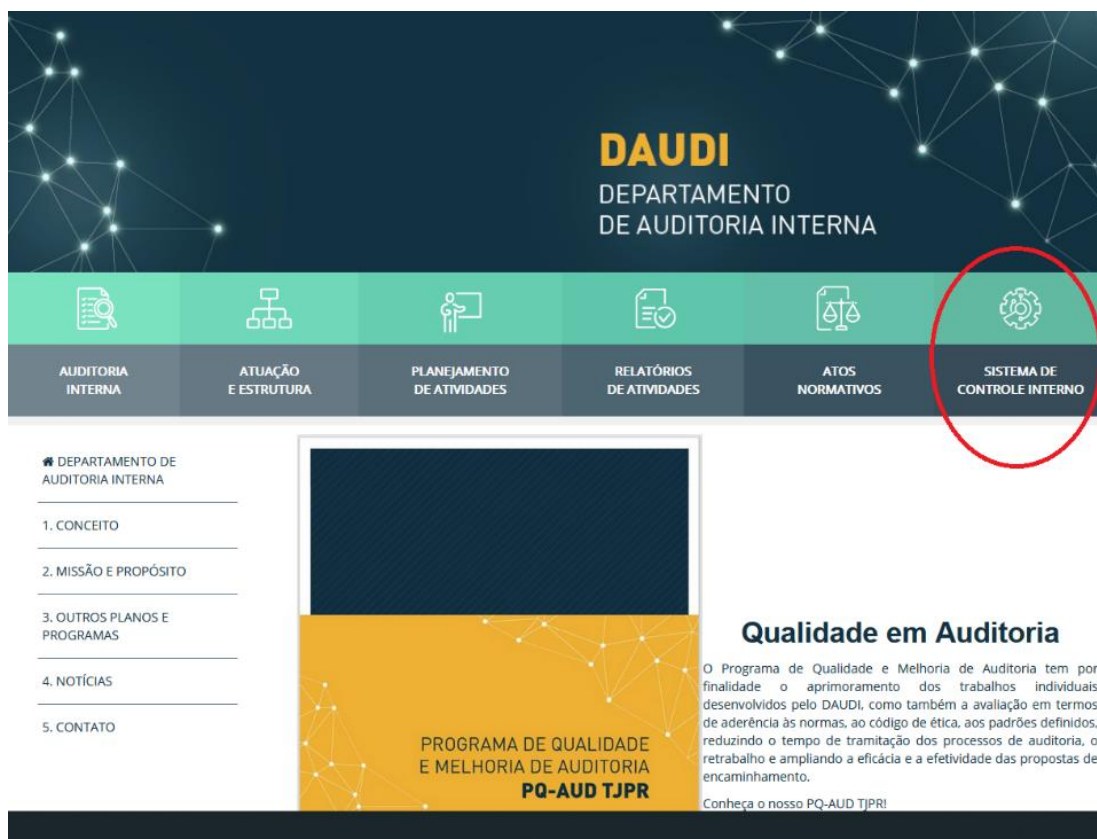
DAUDI
DEPARTAMENTO
DE AUDITORIA INTERNA

AUDITORIA INTERNA

ATUAÇÃO E ESTRUTURA

PLANEJAMENTO DE ATIVIDADES

RELATÓRIOS DE ATIVIDADES

ATOS NORMATIVOS

SISTEMA DE CONTROLE INTERNO

DEPARTAMENTO DE AUDITORIA INTERNA

1. CONCEITO

2. MISSÃO E PROPÓSITO

3. OUTROS PLANOS E PROGRAMAS

4. NOTÍCIAS

5. CONTATO

PROGRAMA DE QUALIDADE
E MELHORIA DE AUDITORIA
PQ-AUD TJPR

Qualidade em Auditoria

O Programa de Qualidade e Melhoria de Auditoria tem por finalidade o aprimoramento dos trabalhos individuais desenvolvidos pelo DAUDI, como também a avaliação em termos de aderência às normas, ao código de ética, aos padrões definidos, reduzindo o tempo de tramitação dos processos de auditoria, o retrabalho e ampliando a eficácia e a efetividade das propostas de encaminhamento.

Conheça o nosso PQ-AUD TJPR!